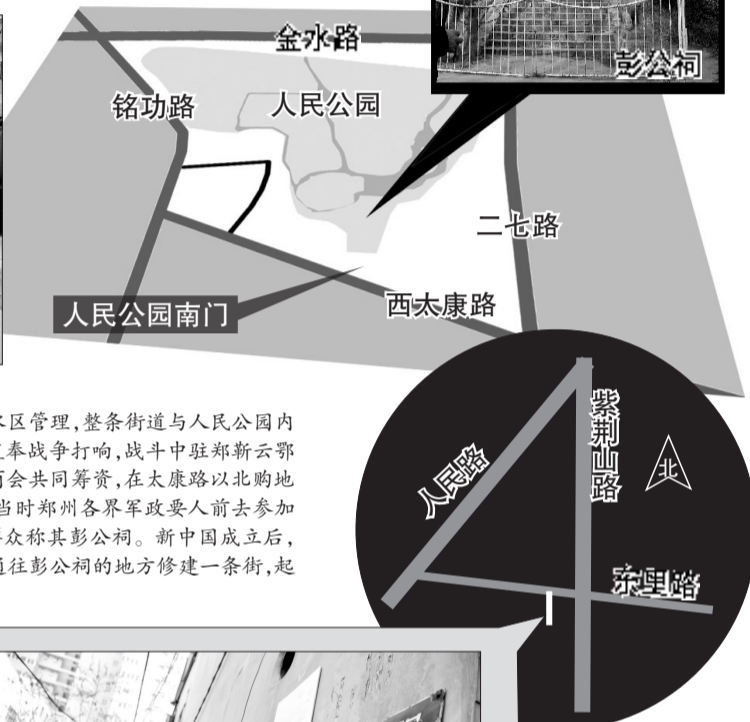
金水路

彭公祠

铭功路

人民公园

二七路

人民公园南门

西太康路

紫荆山路

人民路

北

东里路

区管理，整条街道与人民公园内
奉战争打响，战斗中驻郑靳云鄂
商会共同筹资，在太康路以北购地
当时郑州各界军政要人前去参加
众称其彭公祠。新中国成立后，
通往彭公祠的地方修建一条街，起